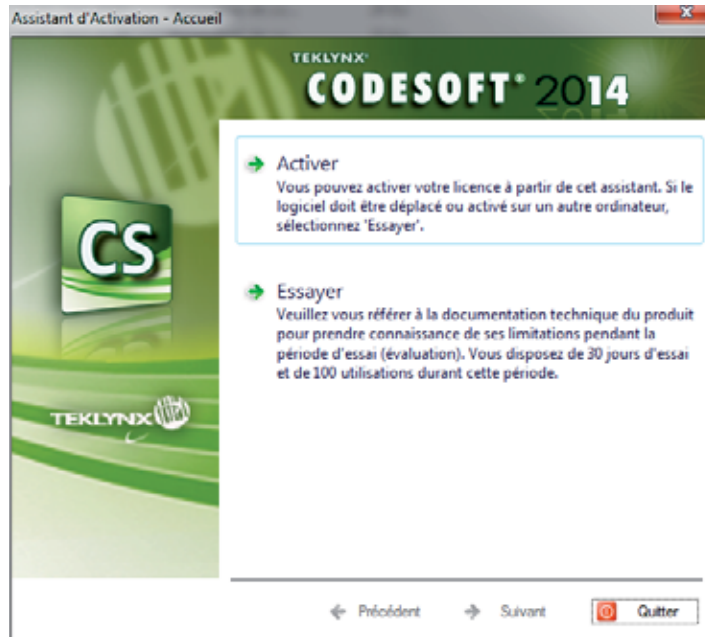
Assistant d'Activation - Accueil

TEKLYNX

CODESOFT® 2014

CS

TEKLYNX

Activer
Vous pouvez activer votre licence à partir de cet assistant. Si le logiciel doit être déplacé ou activé sur un autre ordinateur, sélectionnez 'Essayer'.

Essayer
Veuillez vous référer à la documentation technique du produit pour prendre connaissance de ses limitations pendant la période d'essai (évaluation). Vous disposez de 30 jours d'essai et de 100 utilisations durant cette période.

Précédent
Suivant
Quitter